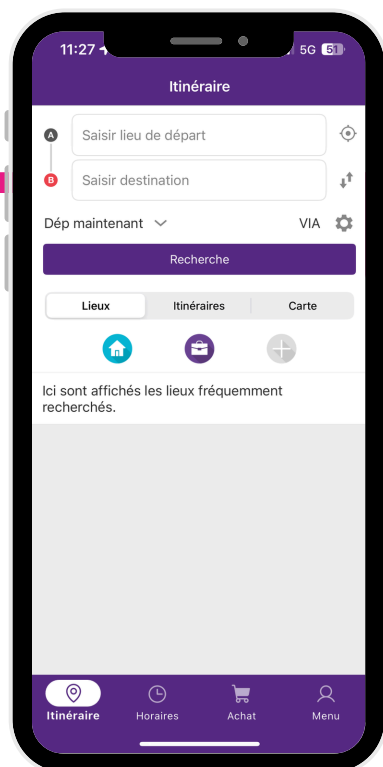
11:27

5G 51

Itinéraire

A Saisir lieu de départ

B Saisir destination

Dép maintenant

VIA

Recherche

Lieux | Itinéraires | Carte

Ici sont affichés les lieux fréquemment recherchés.

Itinéraire Horaires Achat Menu